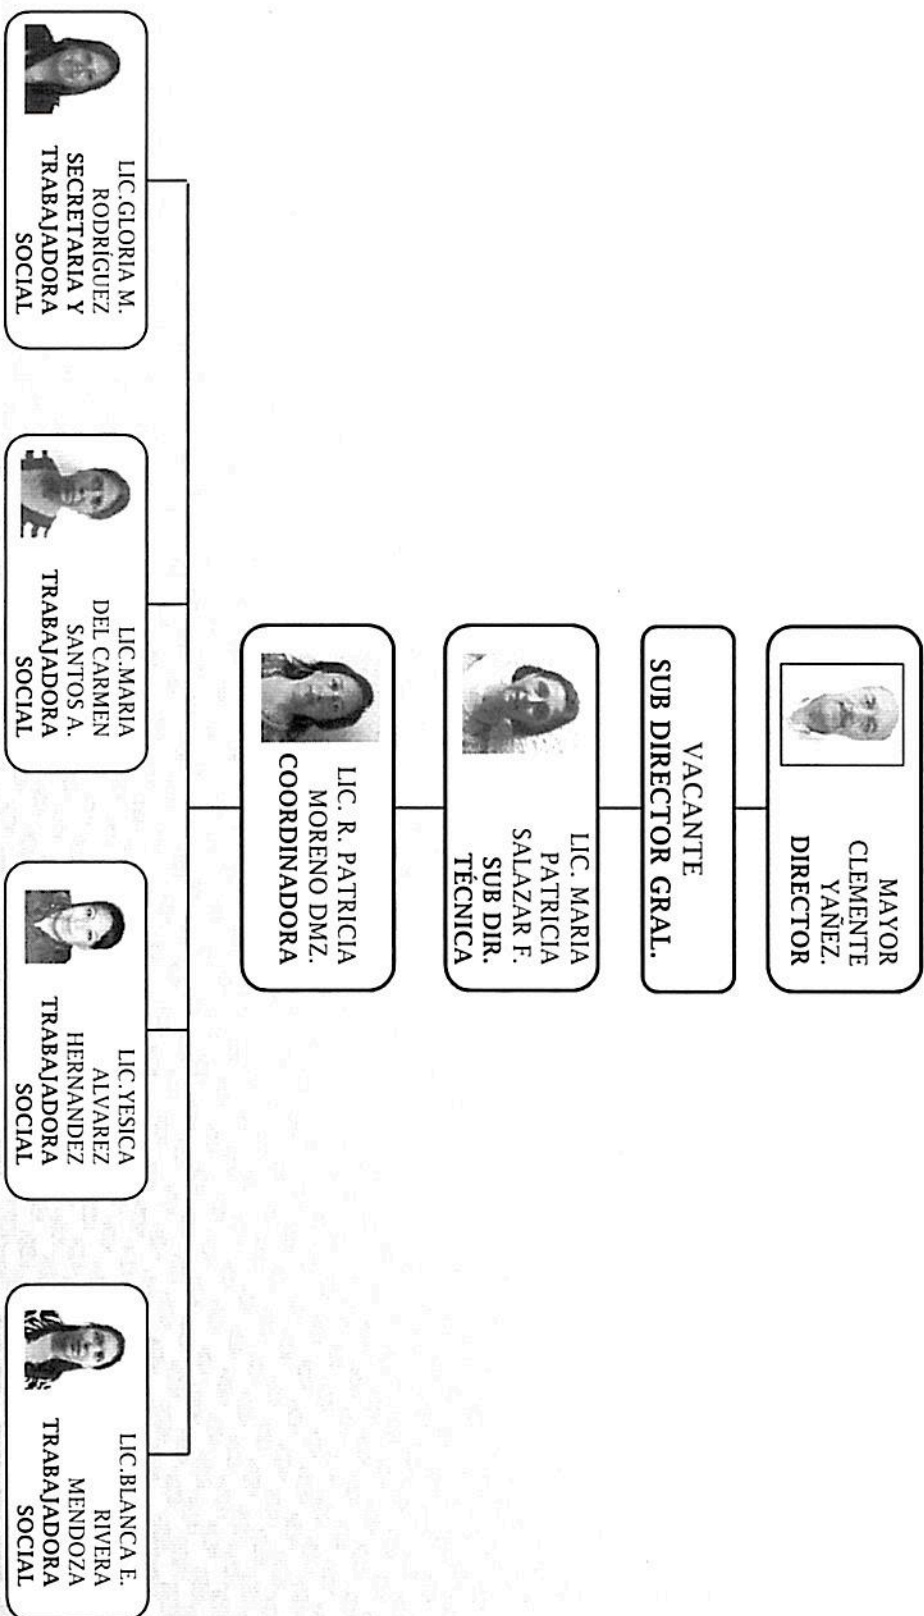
MAYOR CLEMENTE YAÑEZ.
DIRECTOR

VACANTE
SUB DIRECTOR GRAL.

LIC. MARIA PATRICIA SALAZAR F.
SUB DIR. TÉCNICA

LIC. R. PATRICIA MORENO DMZ.
COORDINADORA

LIC.GLORIA M. RODRÍGUEZ
SECRETARIA Y TRABAJADORA SOCIAL

LIC.MARIA DEL CARMEN SANTOS A.
TRABAJADORA SOCIAL

LIC.YESICA ALVAREZ HERNANDEZ
TRABAJADORA SOCIAL

LIC.BLANCA E. RIVERA MENDOZA
TRABAJADORA SOCIAL